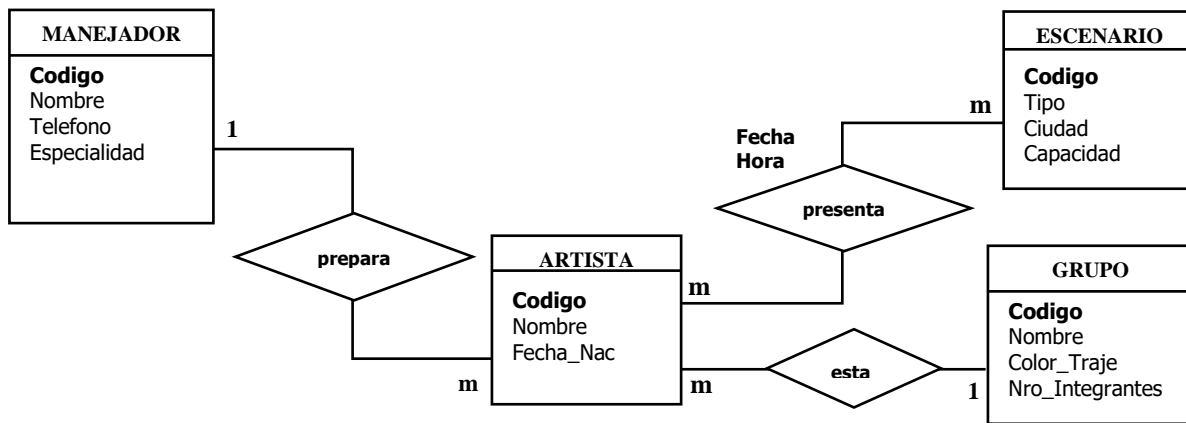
MANEJADOR

Codigo
Nombre
Telefono
Especialidad

1

prepara

m

ESCENARIO

Codigo
Tipo
Ciudad
Capacidad

m

Fecha
Hora

presenta

ARTISTA

Codigo
Nombre
Fecha_Nac

m

m

esta

1

GRUPO

Codigo
Nombre
Color_Traje
Nro_Integrantes